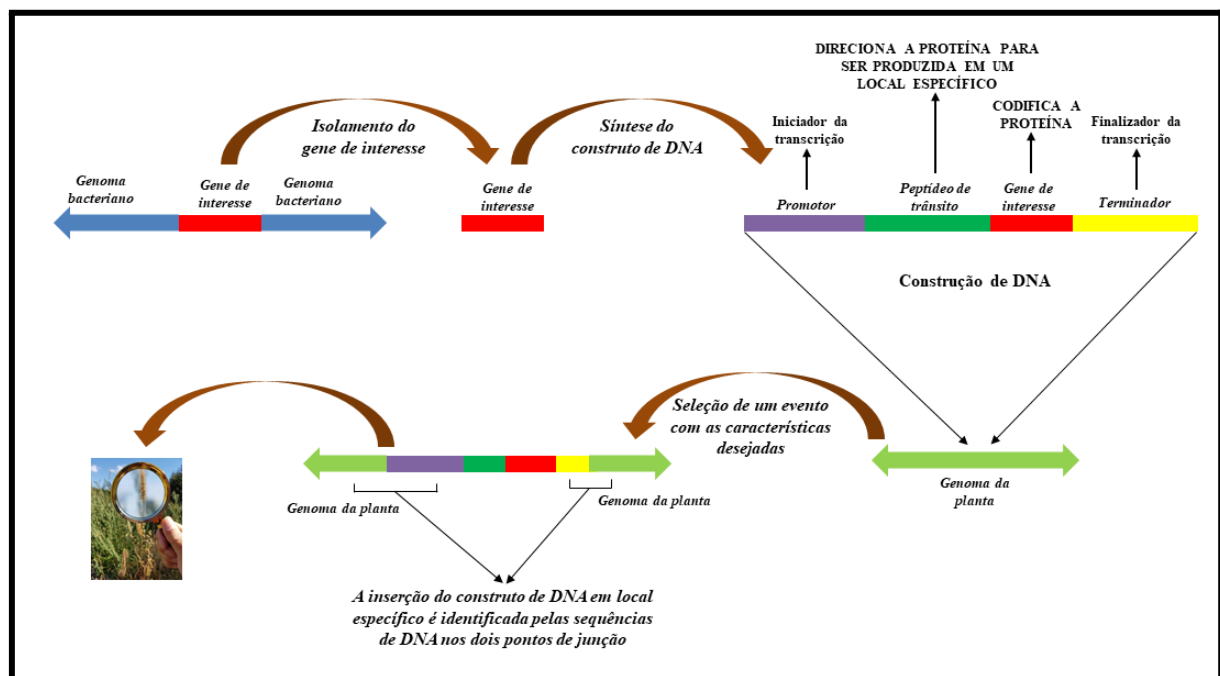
DIRECIONA A PROTEÍNA PARA SER PRODUZIDA EM UM LOCAL ESPECÍFICO

Isolamento do gene de interesse

Síntese do construto de DNA

Iniciador da transcrição

CODIFICA A PROTEÍNA

Finalizador da transcrição

Genoma bacteriano

Gene de interesse

Genoma bacteriano

Gene de interesse

Promotor

Peptídeo de trânsito

Gene de interesse

Terminador

Construção de DNA

Seleção de um evento com as características desejadas

Genoma da planta

Genoma da planta

Genoma da planta

A inserção do construto de DNA em local específico é identificada pelas sequências de DNA nos dois pontos de junção